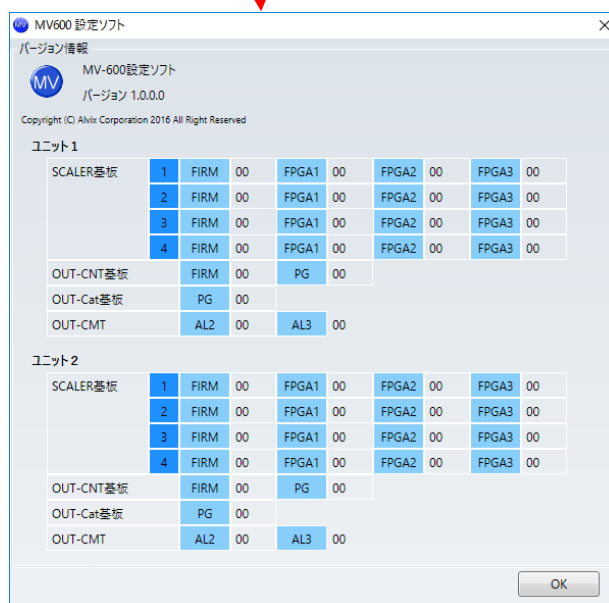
MV600 設定ソフト

バージョン情報

MV

MV-600設定ソフト

バージョン 1.0.0.0

Copyright (C) Alvix Corporation 2016 All Right Reserved

ユニット1

| SCALER基板 | 1 | FIRM | 00 | FPGA1 | 00 | FPGA2 | 00 | FPGA3 | 00 |
|---|---|---|---|---|---|---|---|---|---|
| | 2 | FIRM | 00 | FPGA1 | 00 | FPGA2 | 00 | FPGA3 | 00 |
| | 3 | FIRM | 00 | FPGA1 | 00 | FPGA2 | 00 | FPGA3 | 00 |
| | 4 | FIRM | 00 | FPGA1 | 00 | FPGA2 | 00 | FPGA3 | 00 |
| OUT-CNT基板 | | FIRM | 00 | PG | 00 | | | | |
| OUT-Cat基板 | | PG | 00 | | | | | | |
| OUT-CMT | | AL2 | 00 | AL3 | 00 | | | | |

ユニット2

| SCALER基板 | 1 | FIRM | 00 | FPGA1 | 00 | FPGA2 | 00 | FPGA3 | 00 |
|---|---|---|---|---|---|---|---|---|---|
| | 2 | FIRM | 00 | FPGA1 | 00 | FPGA2 | 00 | FPGA3 | 00 |
| | 3 | FIRM | 00 | FPGA1 | 00 | FPGA2 | 00 | FPGA3 | 00 |
| | 4 | FIRM | 00 | FPGA1 | 00 | FPGA2 | 00 | FPGA3 | 00 |
| OUT-CNT基板 | | FIRM | 00 | PG | 00 | | | | |
| OUT-Cat基板 | | PG | 00 | | | | | | |
| OUT-CMT | | AL2 | 00 | AL3 | 00 | | | | |

OK